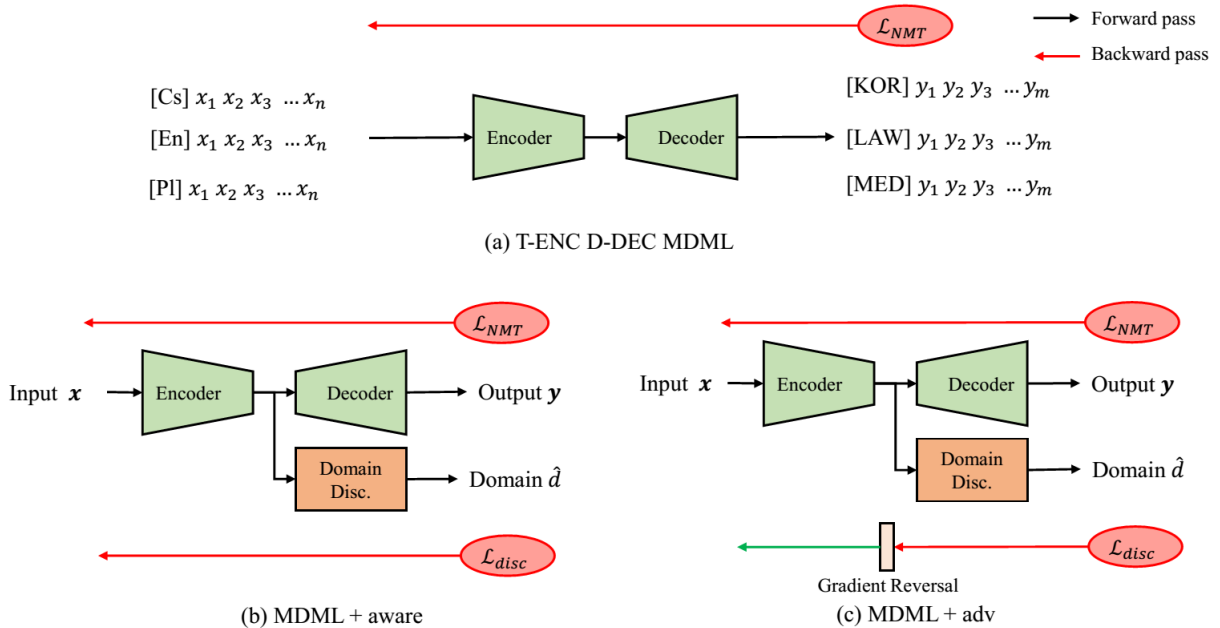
$\mathcal{L}_{NMT}$

Forward pass

Backward pass

[Cs] $x_1\ x_2\ x_3\ \dots x_n$

[En] $x_1\ x_2\ x_3\ \dots x_n$

[Pl] $x_1\ x_2\ x_3\ \dots x_n$

Encoder

Decoder

[KOR] $y_1\ y_2\ y_3\ \dots y_m$

[LAW] $y_1\ y_2\ y_3\ \dots y_m$

[MED] $y_1\ y_2\ y_3\ \dots y_m$

(a) T-ENC D-DEC MDML

$\mathcal{L}_{NMT}$

Input $\boldsymbol{x}$

Encoder

Decoder

Output $\boldsymbol{y}$

Domain Disc.

Domain $\hat{d}$

$\mathcal{L}_{disc}$

(b) MDML + aware

$\mathcal{L}_{NMT}$

Input $\boldsymbol{x}$

Encoder

Decoder

Output $\boldsymbol{y}$

Domain Disc.

Domain $\hat{d}$

$\mathcal{L}_{disc}$

Gradient Reversal

(c) MDML + adv